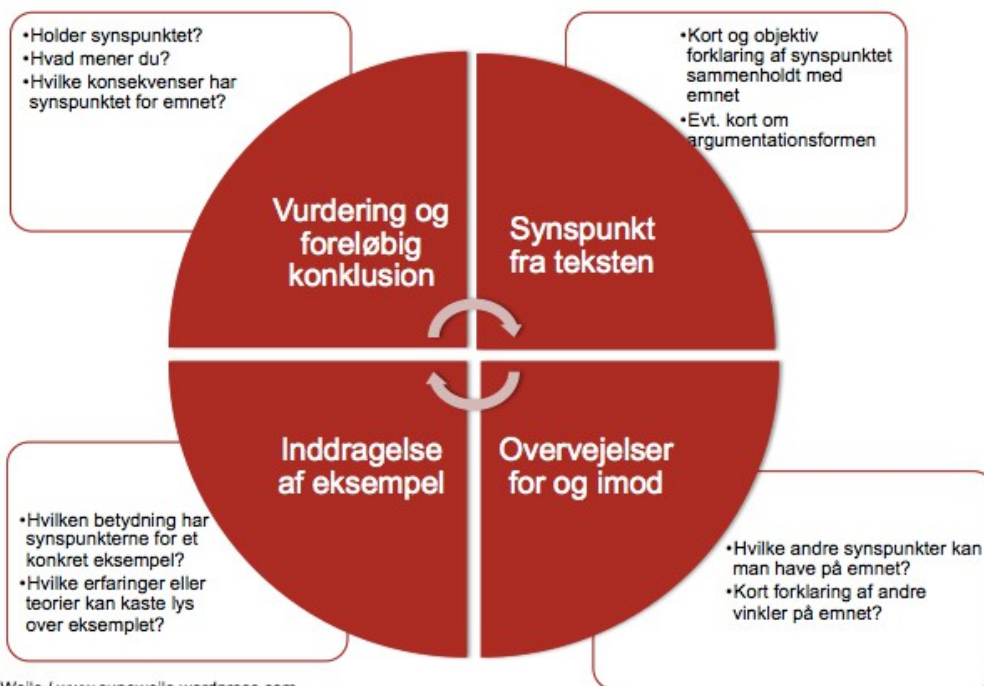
•Holder synspunktet?
•Hvad mener du?
•Hvilke konsekvenser har synspunktet for emnet?

•Kort og objektiv forklaring af synspunktet sammenholdt med emnet
•Evt. kort om argumentationsformen

Vurdering og foreløbig konklusion

Synspunkt fra teksten

Inddragelse af eksempel

Overvejelser for og imod

•Hvilken betydning har synspunkterne for et konkret eksempel?
•Hvilke erfaringer eller teorier kan kaste lys over eksemplet?

•Hvilke andre synspunkter kan man have på emnet?
•Kort forklaring af andre vinkler på emnet?

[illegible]